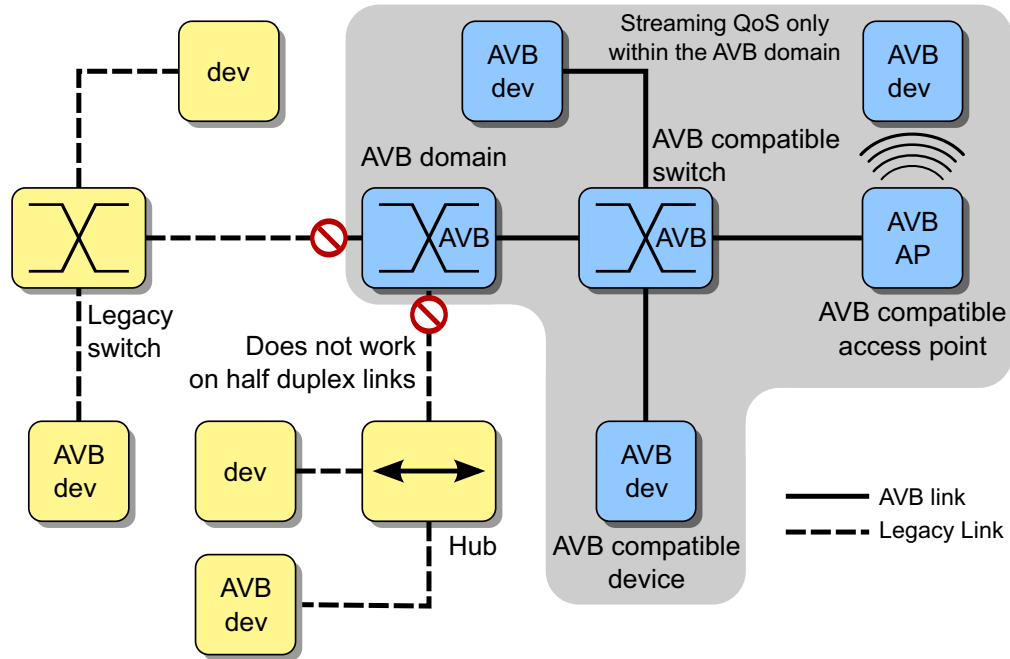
dev

AVB dev

Streaming QoS only within the AVB domain

AVB dev

AVB domain

AVB compatible switch

AVB

AVB

AVB AP

Legacy switch

AVB compatible access point

Does not work on half duplex links

AVB dev

dev

AVB dev

Hub

AVB compatible device

AVB dev

AVB link

Legacy Link